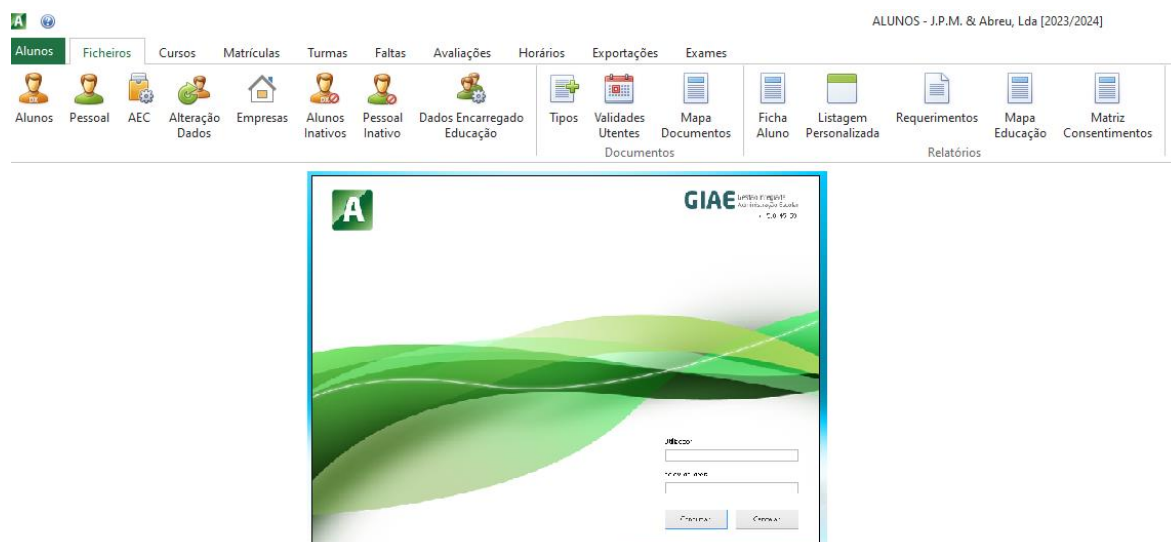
ALUNOS - J.P.M. & Abreu, Lda [2023/2024]

Alunos | Ficheiros | Cursos | Matrículas | Turmas | Faltas | Avaliações | Horários | Exportações | Exames

Alunos | Pessoal | AEC | Alteração Dados | Empresas | Alunos Inativos | Pessoal Inativo | Dados Encarregado Educação

Tipos | Validades Utentes | Mapa Documentos
Documentos

Ficha Aluno | Listagem Personalizada | Requerimentos | Mapa Educação | Matriz Consentimentos
Relatórios

A

GIAE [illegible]
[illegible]

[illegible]

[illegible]

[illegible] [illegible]